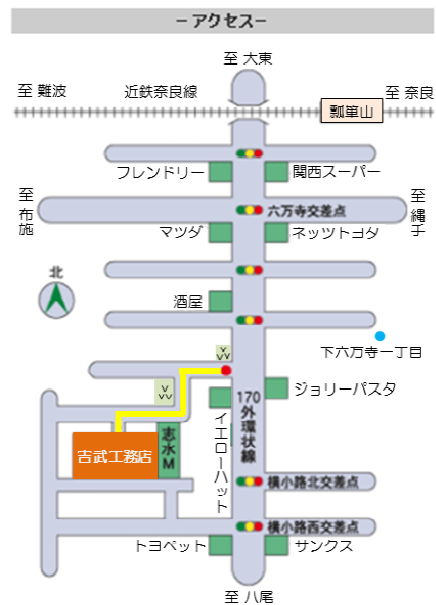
－アクセス－

至 大東

至 難波　近鉄奈良線　瓢箪山　至 奈良

フレンドリー　関西スーパー

至 布施　六万寺交差点　至 縄手

マツダ　ネッツトヨタ

北

酒屋

下六万寺一丁目

170 外環状線

ジョリーパスタ

吉武工務店　志水M

イエローハット

横小路北交差点

横小路西交差点

トヨペット　サンクス

至 八尾